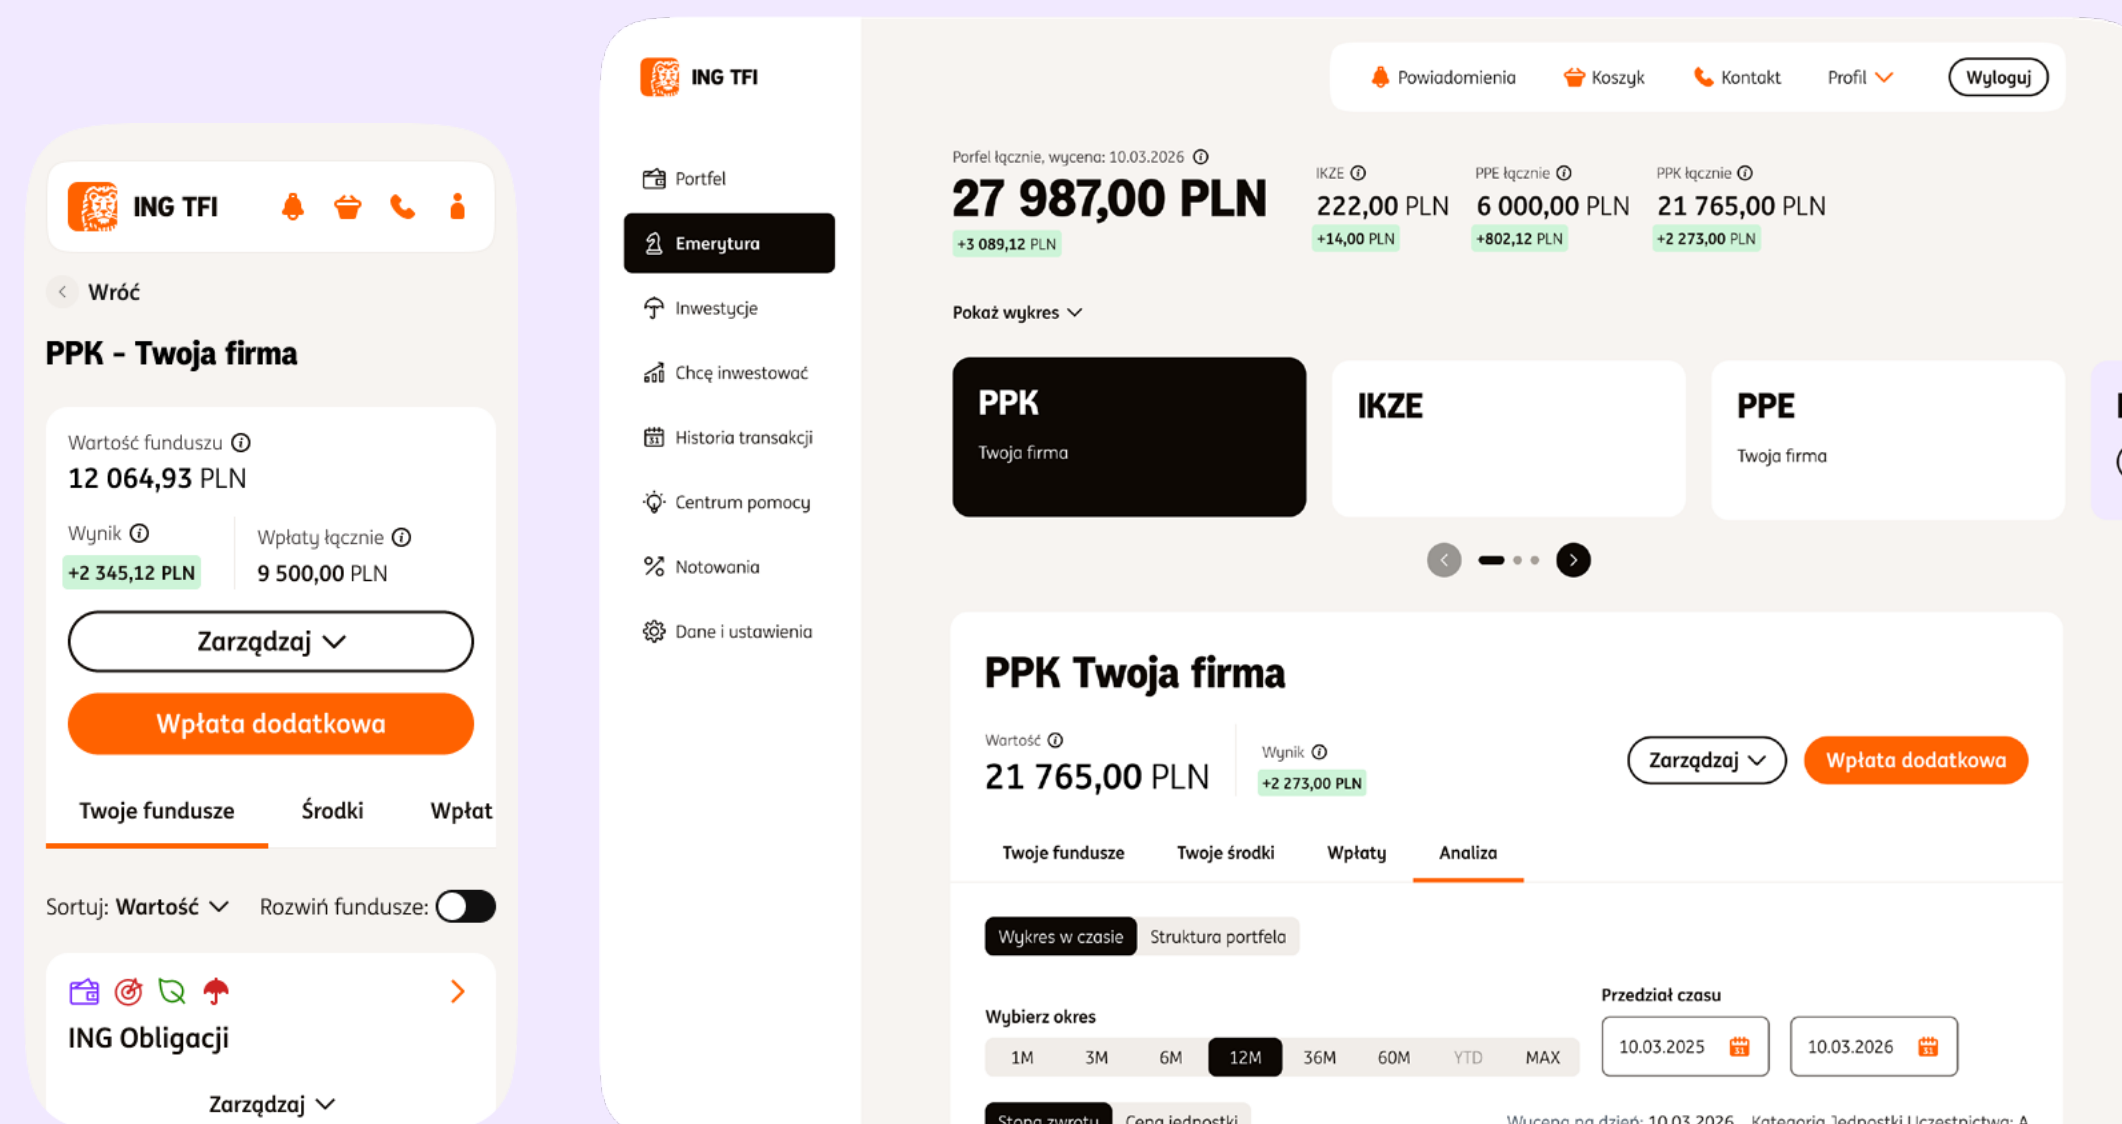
ING TFI

Wróć

PPK - Twoja firma

Wartość funduszu
12 064,93 PLN

Wynik
+2 345,12 PLN

Wpłaty łącznie
9 500,00 PLN

Zarządzaj

Wpłata dodatkowa

Twoje fundusze | Środki | Wpłat

Sortuj: Wartość
Rozwiń fundusze:

ING Obligacji

Zarządzaj

ING TFI

Portfel
Emerytura
Inwestycje
Chcę inwestować
Historia transakcji
Centrum pomocy
Notowania
Dane i ustawienia

Powiadomienia
Koszyk
Kontakt
Profil
Wyloguj

Porfel łącznie, wycena: 10.03.2026
27 987,00 PLN
+3 089,12 PLN

IKZE
222,00 PLN
+14,00 PLN

PPE łącznie
6 000,00 PLN
+802,12 PLN

PPK łącznie
21 765,00 PLN
+2 273,00 PLN

Pokaż wykres

PPK
Twoja firma

IKZE

PPE
Twoja firma

PPK Twoja firma

Wartość
21 765,00 PLN

Wynik
+2 273,00 PLN

Zarządzaj
Wpłata dodatkowa

Twoje fundusze
Twoje środki
Wpłaty
Analiza

Wykres w czasie
Struktura portfela

Wybierz okres
1M 3M 6M 12M 36M 60M YTD MAX

Przedział czasu
10.03.2025
10.03.2026

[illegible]
Cena jednostki
Wycena na dzień: 10.03.2026 Kategoria Jednostki Uczestnictwa: A